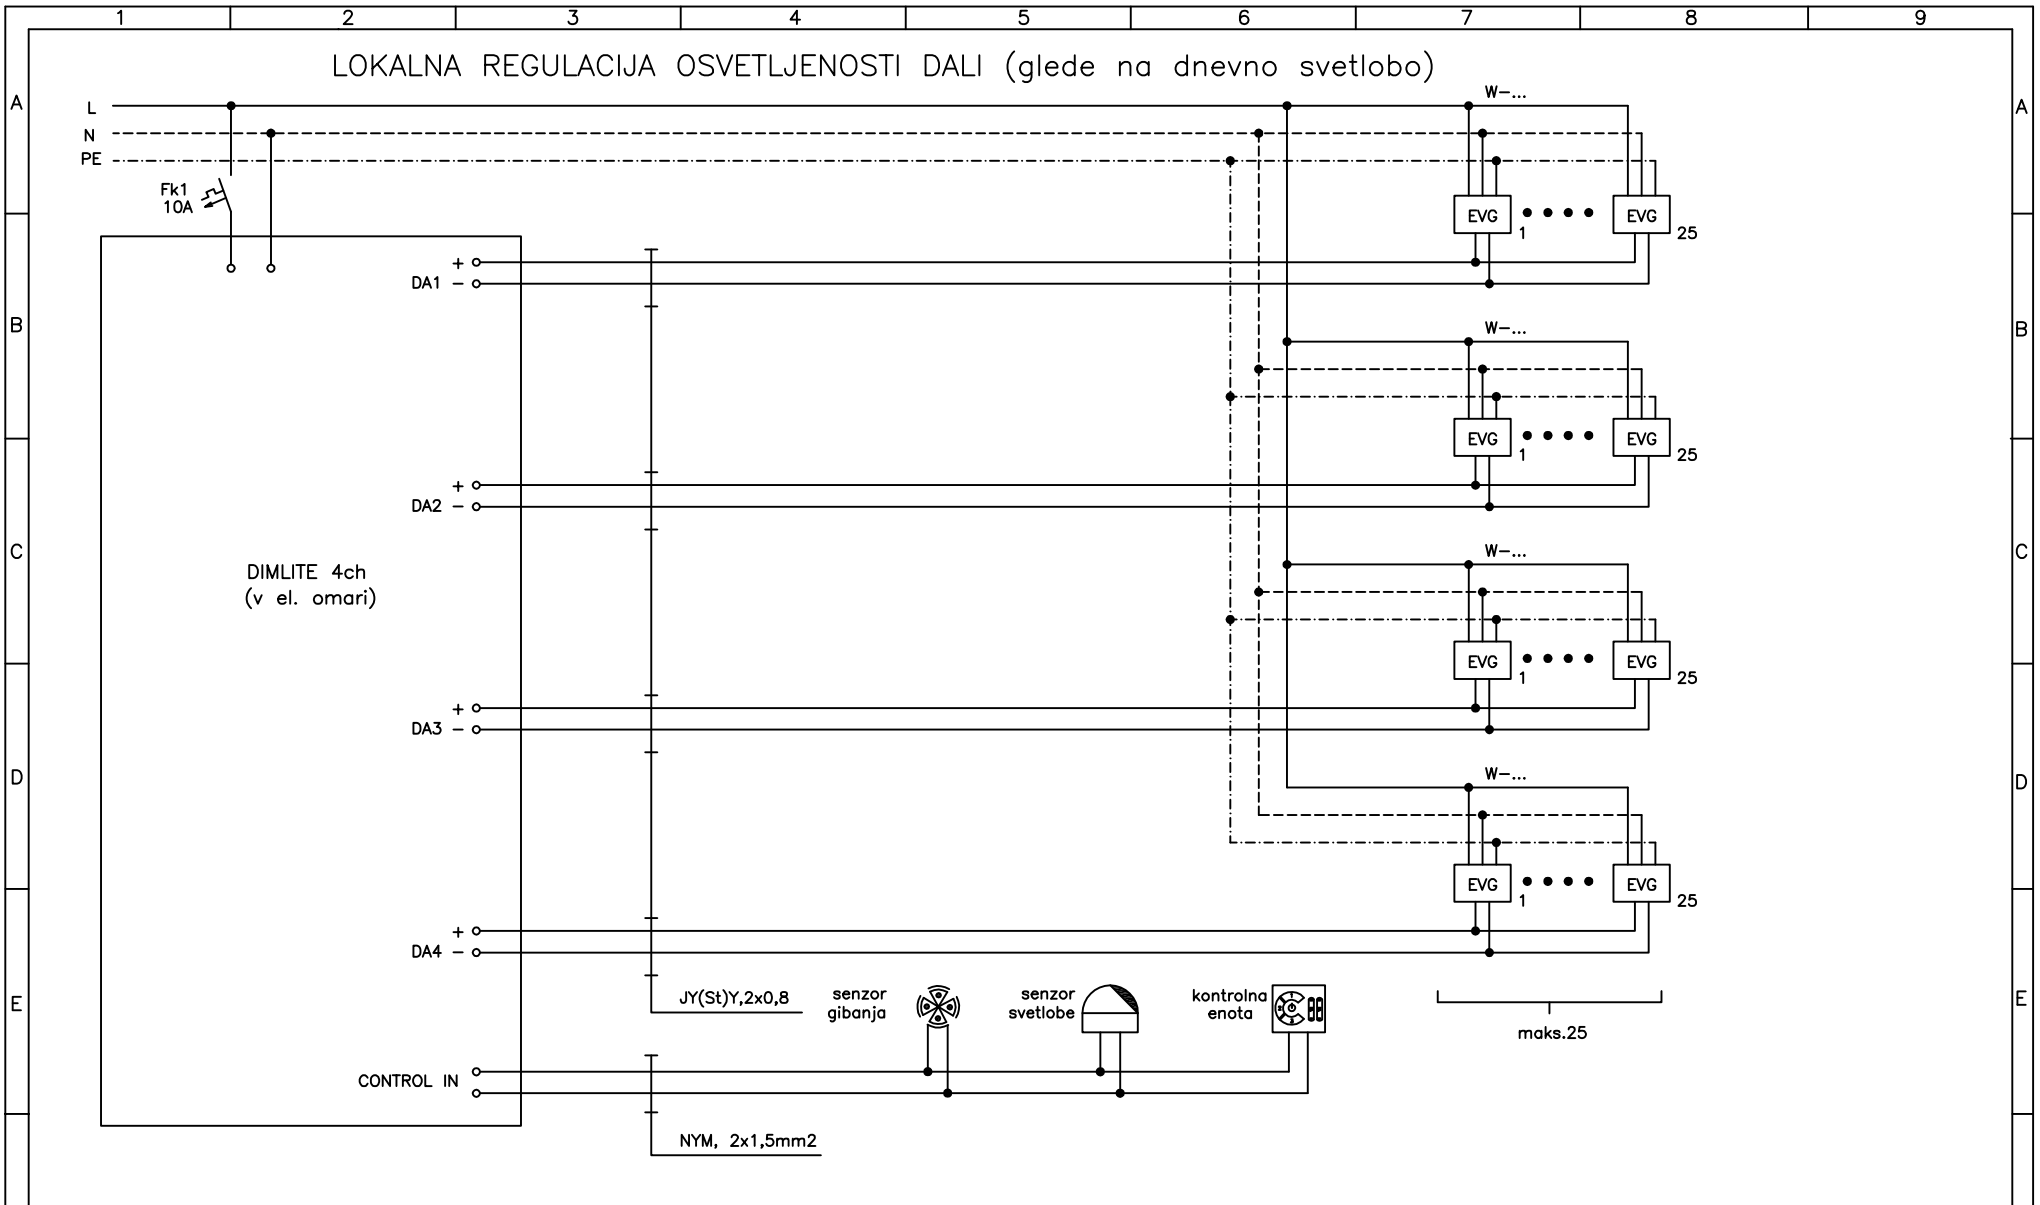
1 2 3 4 5 6 7 8 9

A B C D E

LOKALNA REGULACIJA OSVETLJENOSTI DALI (glede na dnevno svetlobo)

L
N
PE

Fk1
10A

W-...

EVG 1 • • • • EVG 25

+
DA1 –

W-...

EVG 1 • • • • EVG 25

+
DA2 –

DIMLITE 4ch
(v el. omari)

W-...

EVG 1 • • • • EVG 25

+
DA3 –

W-...

EVG 1 • • • • EVG 25

+
DA4 –

JY(St)Y,2x0,8

senzor
gibanja

senzor
svetlobe

kontrolna
enota

maks.25

CONTROL IN

NYM, 2x1,5mm2